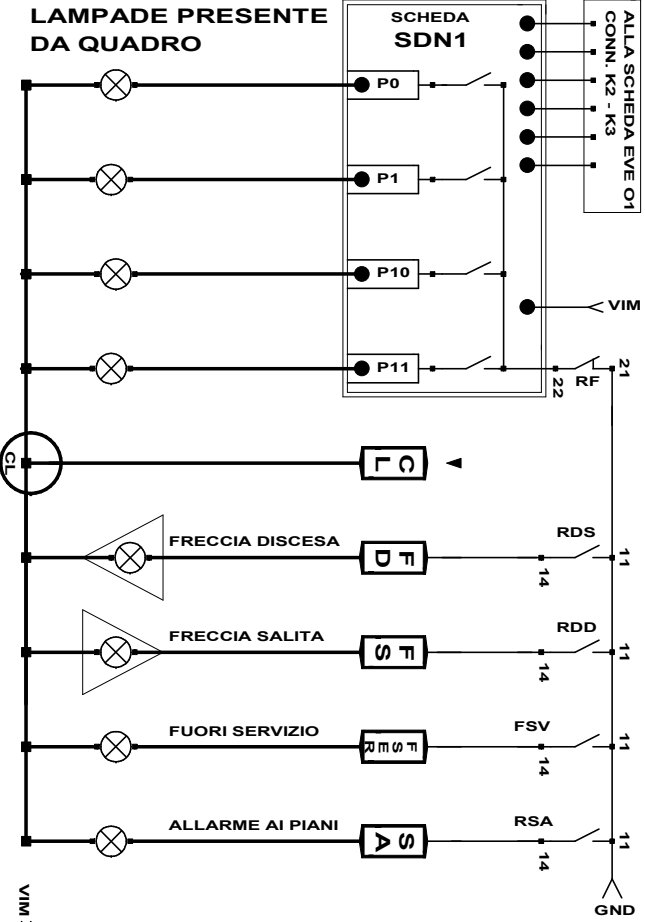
LAMPADE PRESENTE DA QUADRO

SCHEDA
SDN1

ALLA SCHEDA EVE O1
CONN. K2 - K3

P0

P1

P10

VIM

P11

22

RF

21

CL

C
L

FRECCIA DISCESA

F
D

RDS

14

11

FRECCIA SALITA

F
S

RDD

14

11

FUORI SERVIZIO

F
S
E
R

FSV

14

11

ALLARME AI PIANI

S
A

RSA

14

11

VIM

GND